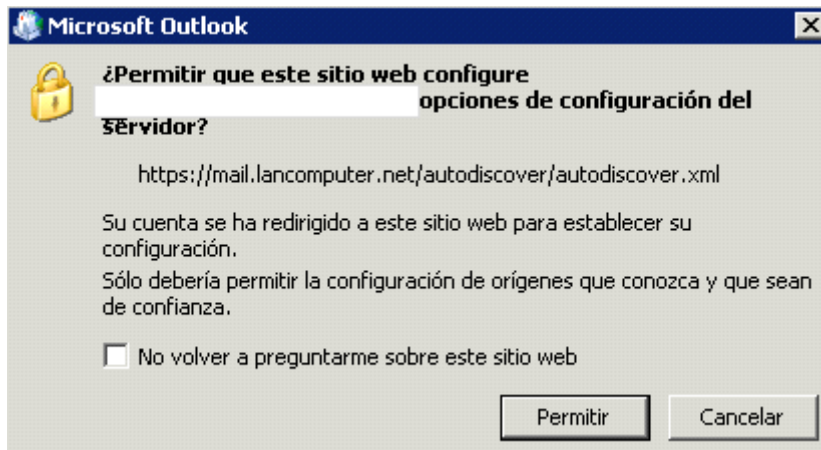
Microsoft Outlook

¿Permitir que este sitio web configure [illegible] opciones de configuración del servidor?

https://mail.lancomputer.net/autodiscover/autodiscover.xml

Su cuenta se ha redirigido a este sitio web para establecer su configuración.

Sólo debería permitir la configuración de orígenes que conozca y que sean de confianza.

No volver a preguntarme sobre este sitio web

Permitir

Cancelar